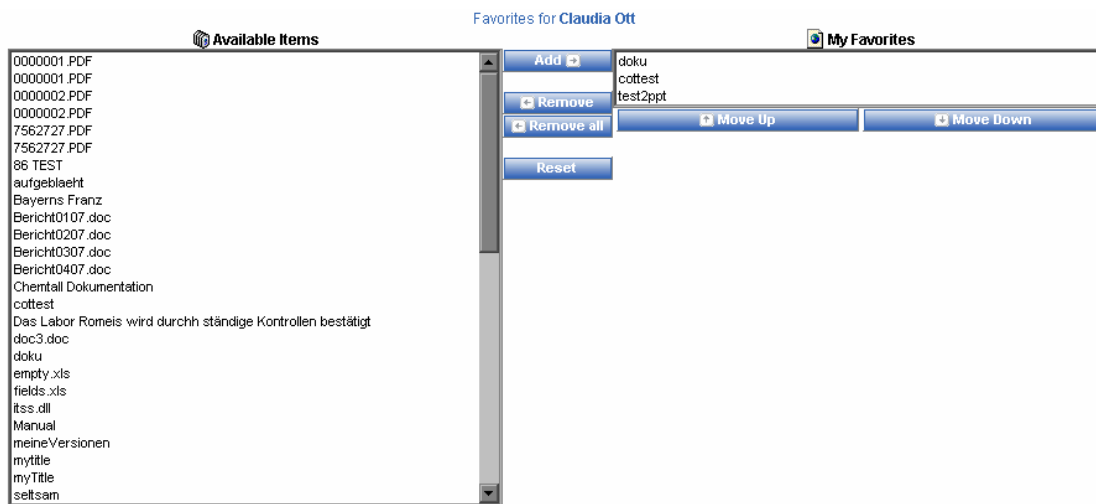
Favorites for Claudia Ott

Available Items

0000001.PDF
0000001.PDF
0000002.PDF
0000002.PDF
7562727.PDF
7562727.PDF
86 TEST
aufgeblaeht
Bayerns Franz
Bericht0107.doc
Bericht0207.doc
Bericht0307.doc
Bericht0407.doc
Chemtall Dokumentation
cottest
Das Labor Romeis wird durchh ständige Kontrollen bestätigt
doc3.doc
doku
empty.xls
fields.xls
itss.dll
Manual
meineVersionen
mytitle
myTitle
seltsam

Add

Remove

Remove all

Reset

My Favorites

doku
cottest
test2ppt

Move Up

Move Down